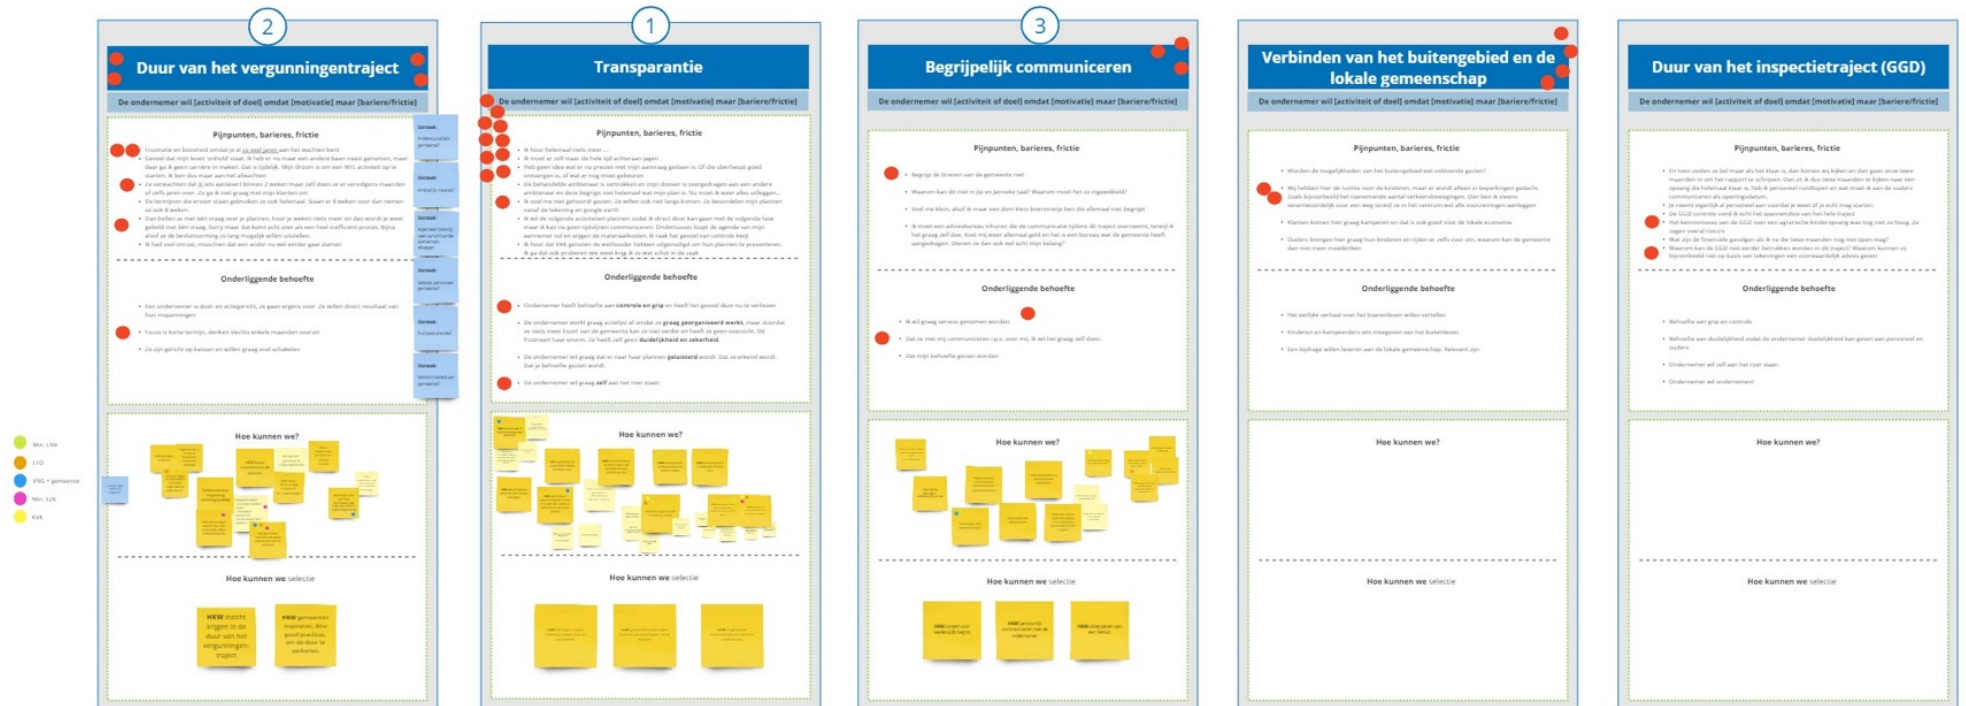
2

Duur van het vergunningentraject

De ondernemer wil [activiteit of doel] omdat [motivatie] maar [barriere/frictie]

Pijnpunten, barieres, frictie

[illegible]

Onderliggende behoefte

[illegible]

Hoe kunnen we?

Hoe kunnen we selectie

HKW inzicht krijgen in de duur van het vergunningentraject

HKW gemeenten inspireren, door good practices, om de duur te verkorten

1

Transparantie

De ondernemer wil [activiteit of doel] omdat [motivatie] maar [barriere/frictie]

Pijnpunten, barieres, frictie

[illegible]

Onderliggende behoefte

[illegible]

Hoe kunnen we?

Hoe kunnen we selectie

3

Begrijpelijk communiceren

De ondernemer wil [activiteit of doel] omdat [motivatie] maar [barriere/frictie]

Pijnpunten, barieres, frictie

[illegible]

Onderliggende behoefte

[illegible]

Hoe kunnen we?

Hoe kunnen we selectie

Verbinden van het buitengebied en de lokale gemeenschap

De ondernemer wil [activiteit of doel] omdat [motivatie] maar [barriere/frictie]

Pijnpunten, barieres, frictie

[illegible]

Onderliggende behoefte

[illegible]

Hoe kunnen we?

Hoe kunnen we selectie

Duur van het inspectietraject (GGD)

De ondernemer wil [activiteit of doel] omdat [motivatie] maar [barriere/frictie]

Pijnpunten, barieres, frictie

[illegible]

Onderliggende behoefte

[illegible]

Hoe kunnen we?

Hoe kunnen we selectie

Min. LNV
LTO
VNG + gemeente
Min. SZK
RVK